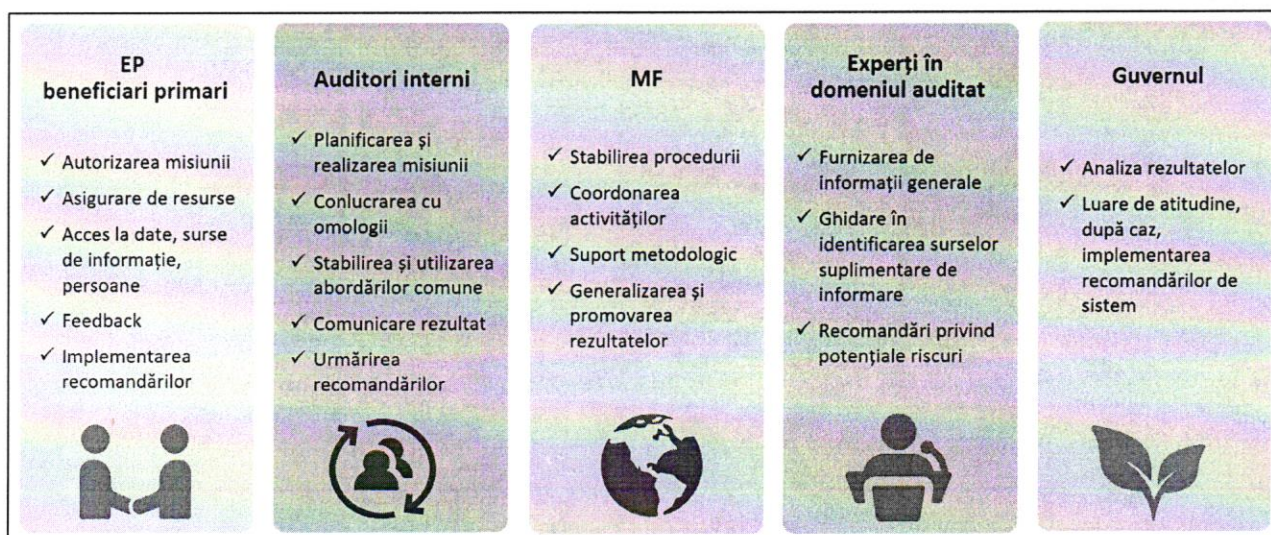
EP
beneficiari primari

✓ Autorizarea misiunii
✓ Asigurare de resurse
✓ Acces la date, surse de informație, persoane
✓ Feedback
✓ Implementarea recomandărilor

Auditori interni

✓ Planificarea și realizarea misiunii
✓ Conlucrarea cu omologii
✓ Stabilirea și utilizarea abordărilor comune
✓ Comunicare rezultat
✓ Urmărirea recomandărilor

MF

✓ Stabilirea procedurii
✓ Coordonarea activităților
✓ Suport metodologic
✓ Generalizarea și promovarea rezultatelor

Experți în domeniul auditat

✓ Furnizarea de informații generale
✓ Ghidare în identificarea surselor suplimentare de informare
✓ Recomandări privind potențiale riscuri

Guvernul

✓ Analiza rezultatelor
✓ Luare de atitudine, după caz, implementarea recomandărilor de sistem